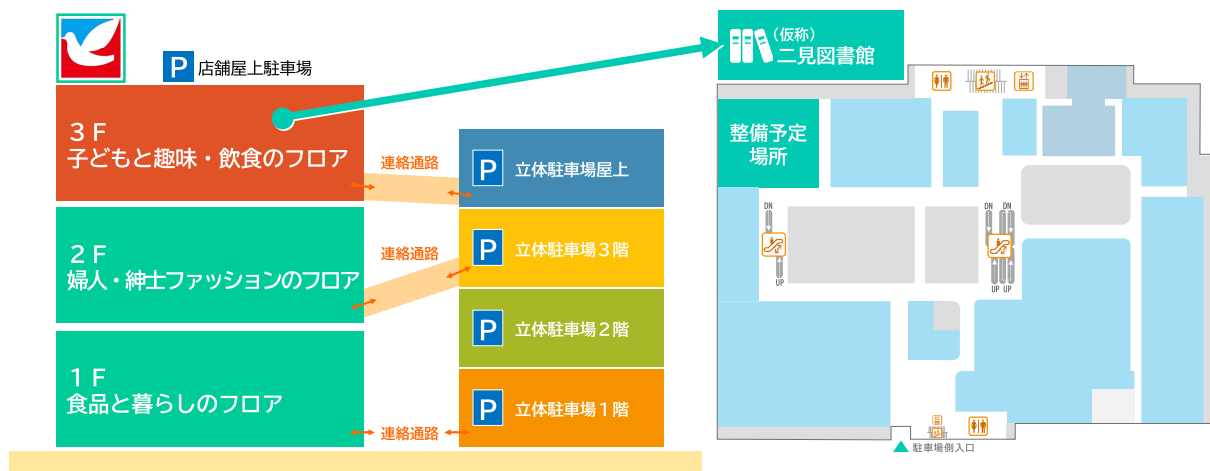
P 店舗屋上駐車場

３Ｆ
子どもと趣味・飲食のフロア

２Ｆ
婦人・紳士ファッションのフロア

１Ｆ
食品と暮らしのフロア

連絡通路
連絡通路
連絡通路

P 立体駐車場屋上
P 立体駐車場３階
P 立体駐車場２階
P 立体駐車場１階

（仮称）
二見図書館

整備予定
場所

DN
UP
DN DN
UP UP

駐車場側入口